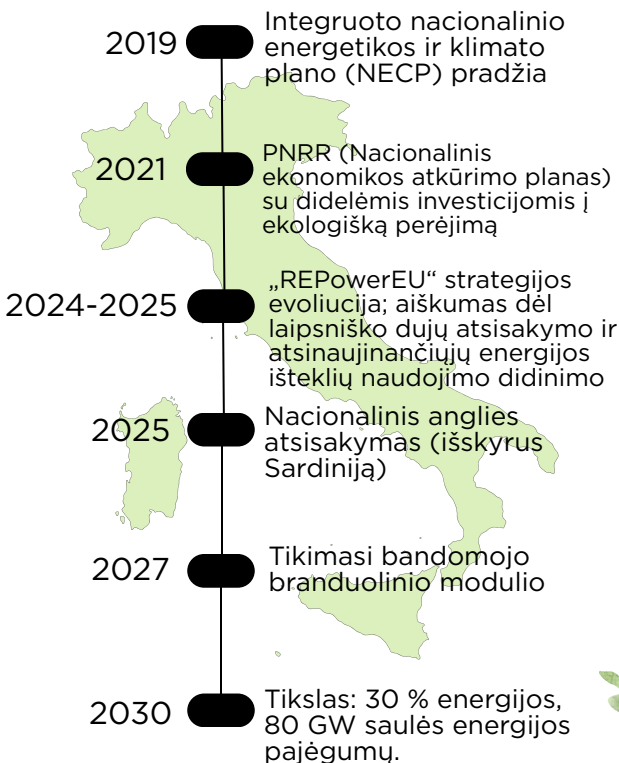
2019
Integruoto nacionalinio energetikos ir klimato plano (NECP) pradžia

2021
PNRR (Nacionalinis ekonomikos atkūrimo planas) su didelėmis investicijomis į ekologišką perėjimą

2024-2025
„REPowerEU“ strategijos evoliucija; aiškumas dėl laipsniško dujų atsisakymo ir atsinaujinančiųjų energijos išteklių naudojimo didinimo

2025
Nacionalinis anglies atsisakymas (išskyrus Sardiniją)

2027
Tikimasi bandomojo branduolinio modulio

2030
Tikslas: 30 % energijos, 80 GW saulės energijos pajėgumų.